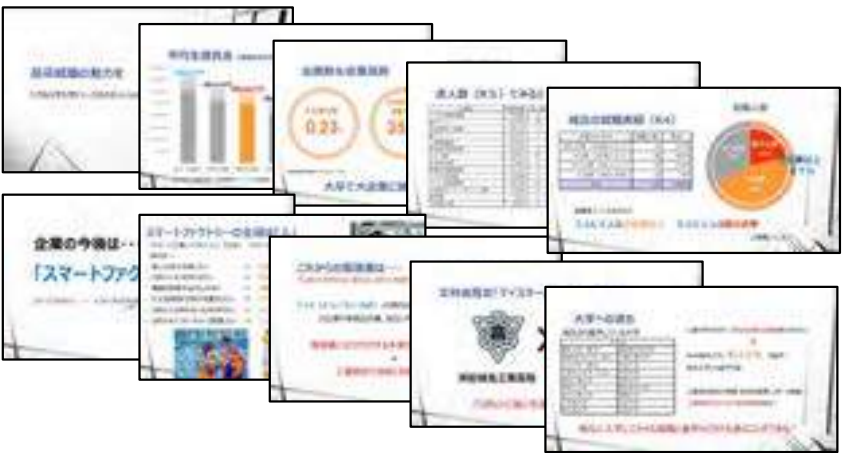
高卒就職の魅力を

平均生涯賃金

金融系と大企業

0.23

大卒と大企業に

求人数（R5）でみる

就職先の業種

企業の今後は・・

「スマートファク

スマートファクトリーの主役は人

これからの就職者は・・・

大卒と同等！マイスター

大学への進学

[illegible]